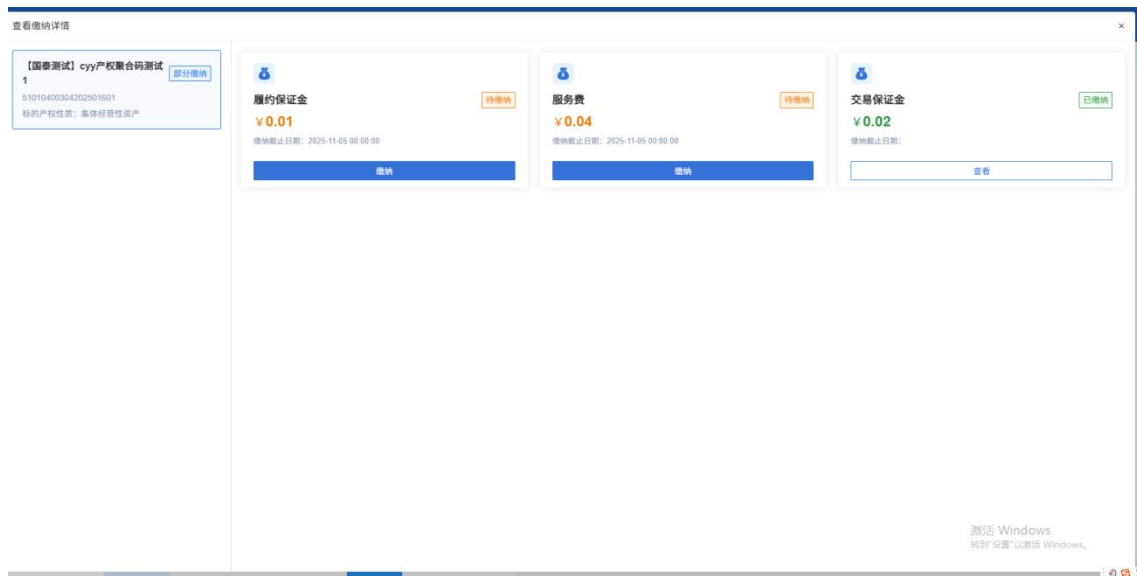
查看缴纳详情

×

【国泰测试】cyy产权聚合码测试1

部分缴纳

51010400304202501601

标的产权性质：集体经营性资产

履约保证金

待缴纳

¥0.01

缴纳截止日期：2025-11-05 00:00:00

缴纳

服务费

待缴纳

¥0.04

缴纳截止日期：2025-11-05 00:00:00

缴纳

交易保证金

已缴纳

¥0.02

缴纳截止日期：

查看

激活 Windows

转到"设置"以激活 Windows。